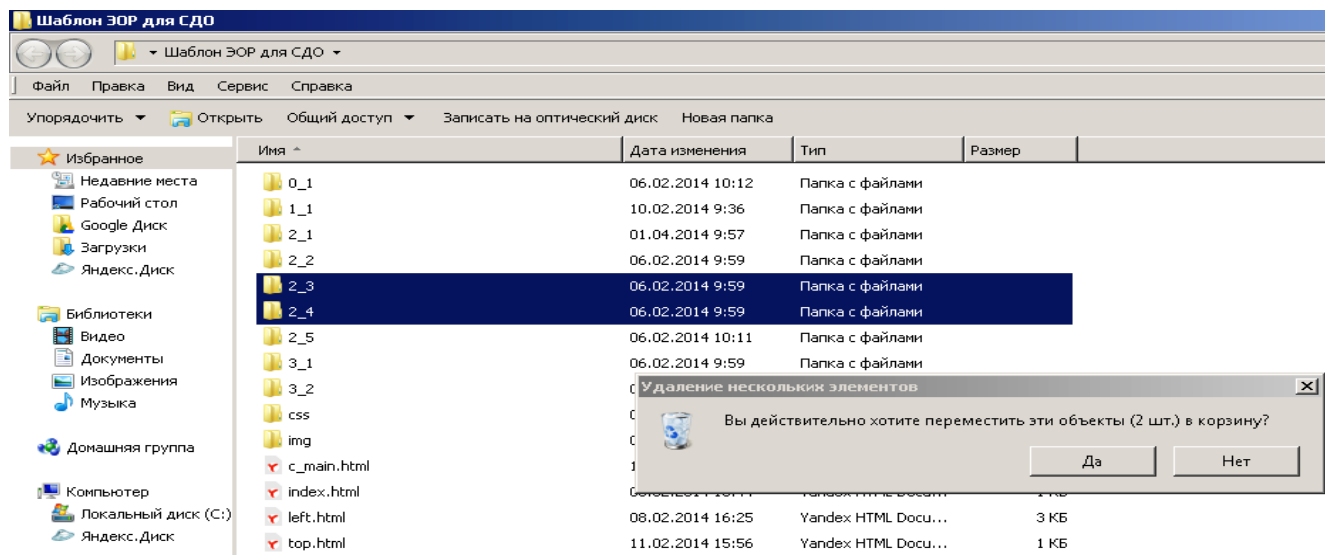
Шаблон ЭОР для СДО

Шаблон ЭОР для СДО

Файл Правка Вид Сервис Справка

Упорядочить ▼ Открыть Общий доступ ▼ Записать на оптический диск Новая папка

Избранное
Недавние места
Рабочий стол
Google Диск
Загрузки
Яндекс.Диск

Библиотеки
Видео
Документы
Изображения
Музыка

Домашняя группа

Компьютер
Локальный диск (C:)
Яндекс.Диск

| Имя | Дата изменения | Тип | Размер |
|---|---|---|---|
| 0_1 | 06.02.2014 10:12 | Папка с файлами | |
| 1_1 | 10.02.2014 9:36 | Папка с файлами | |
| 2_1 | 01.04.2014 9:57 | Папка с файлами | |
| 2_2 | 06.02.2014 9:59 | Папка с файлами | |
| 2_3 | 06.02.2014 9:59 | Папка с файлами | |
| 2_4 | 06.02.2014 9:59 | Папка с файлами | |
| 2_5 | 06.02.2014 10:11 | Папка с файлами | |
| 3_1 | 06.02.2014 9:59 | Папка с файлами | |
| 3_2 | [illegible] | | |
| css | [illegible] | | |
| img | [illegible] | | |
| c_main.html | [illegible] | | |
| index.html | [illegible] | Yandex HTML Docu... | 1 КБ |
| left.html | 08.02.2014 16:25 | Yandex HTML Docu... | 3 КБ |
| top.html | 11.02.2014 15:56 | Yandex HTML Docu... | 1 КБ |

Удаление нескольких элементов

Вы действительно хотите переместить эти объекты (2 шт.) в корзину?

Да Нет